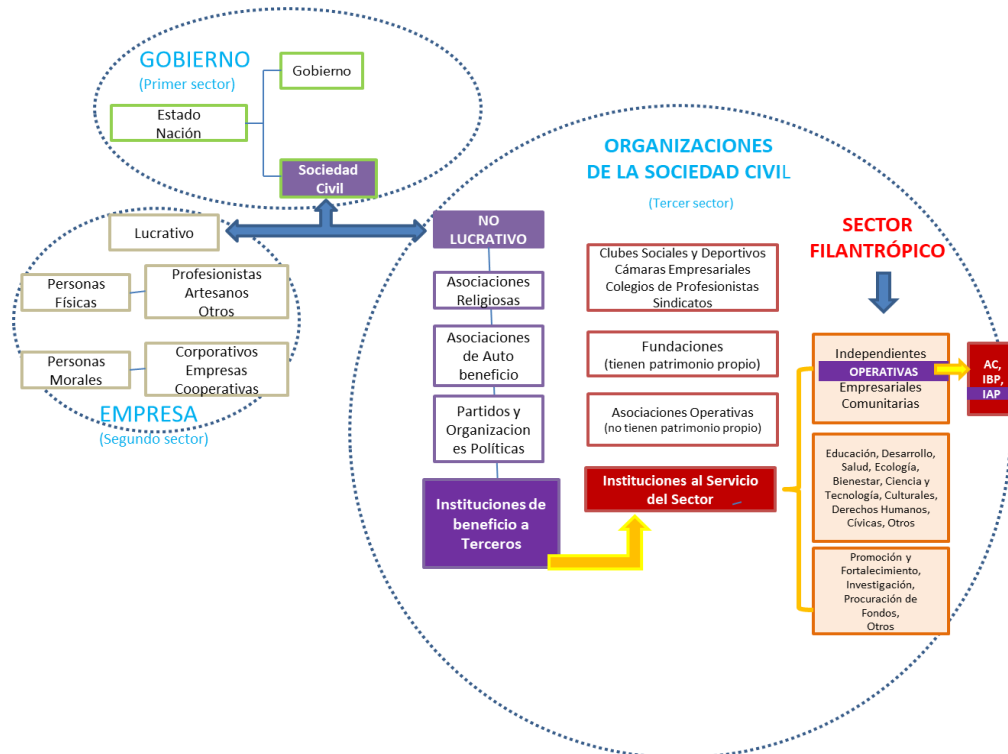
GOBIERNO
(Primer sector)

Gobierno

Estado Nación

Sociedad Civil

Lucrativo

Personas Físicas

Profesionistas Artesanos Otros

Personas Morales

Corporativos Empresas Cooperativas

EMPRESA
(Segundo sector)

ORGANIZACIONES DE LA SOCIEDAD CIVIL
(Tercer sector)

NO LUCRATIVO

Asociaciones Religiosas

Asociaciones de Auto beneficio

Partidos y Organizaciones Políticas

Instituciones de beneficio a Terceros

Clubes Sociales y Deportivos
Cámaras Empresariales
Colegios de Profesionistas
Sindicatos

Fundaciones
(tienen patrimonio propio)

Asociaciones Operativas
(no tienen patrimonio propio)

Instituciones al Servicio del Sector

SECTOR FILANTRÓPICO

Independientes
OPERATIVAS
Empresariales
Comunitarias

AC, IBP, IAP

Educación, Desarrollo, Salud, Ecología, Bienestar, Ciencia y Tecnología, Culturales, Derechos Humanos, Cívicas, Otros

Promoción y Fortalecimiento, Investigación, Procuración de Fondos, Otros